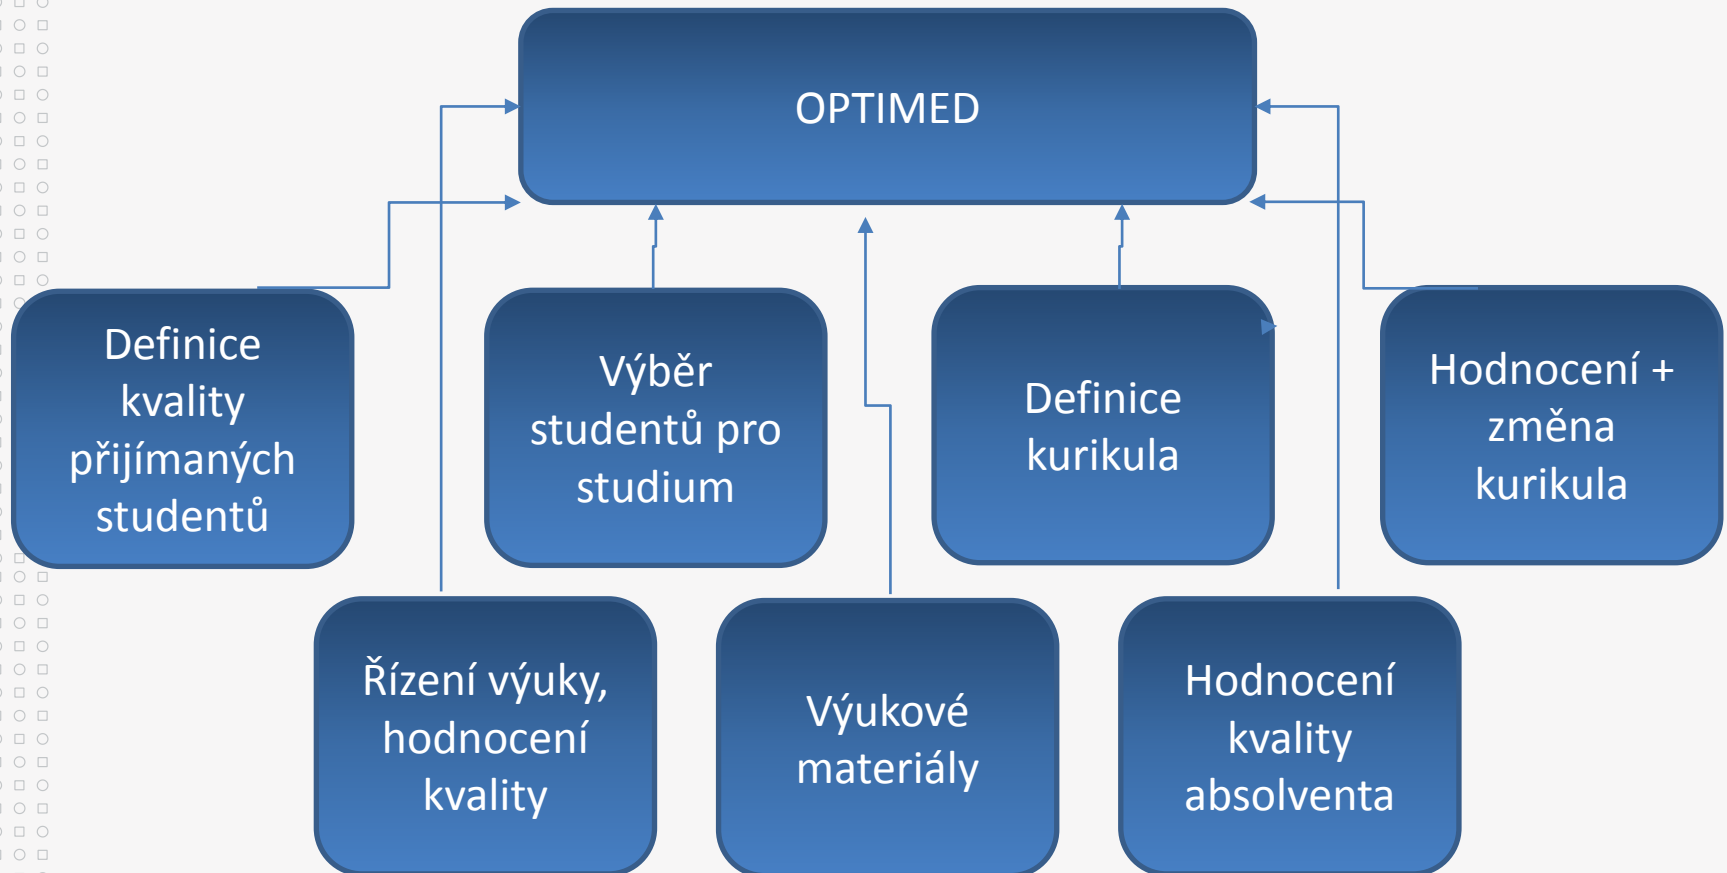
OPTIMED

Definice kvality přijímaných studentů

Výběr studentů pro studium

Definice kurikula

Hodnocení + změna kurikula

Řízení výuky, hodnocení kvality

Výukové materiály

Hodnocení kvality absolventa